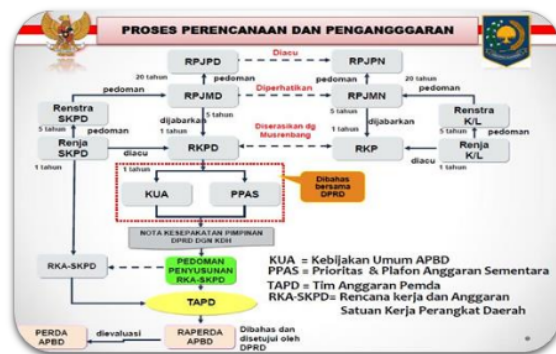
PROSES PERENCANAAN DAN PENGANGGGARAN

RPJPD
Diacu
RPJPN
20 tahun
pedoman
pedoman
20 tahun
pedoman
RPJMD
Diperhatikan
RPJMN
pedoman
Renstra SKPD
5 tahun
5 tahun
dijabarkan
5 tahun
Diserasikan dg Musrenbang
5 tahun
dijabarkan
Renstra K/L
5 tahun
pedoman
Renja SKPD
pedoman
1 tahun
diacu
RKPD
1 tahun
RKP
diacu
Renja K/L
1 tahun
1 tahun
1 tahun
KUA
PPAS
Dibahas bersama DPRD
NOTA KESEPAKATAN PIMPINAN DPRD DGN KDH
RKA-SKPD
PEDOMAN PENYUSUNAN RKA-SKPD
TAPD
PERDA APBD
dievaluasi
RAPERDA APBD
Dibahas dan disetujui oleh DPRD

KUA = Kebijakan Umum APBD
PPAS = Prioritas & Plafon Anggaran Sementara
TAPD = Tim Anggaran Pemda
RKA-SKPD= Rencana kerja dan Anggaran Satuan Kerja Perangkat Daerah